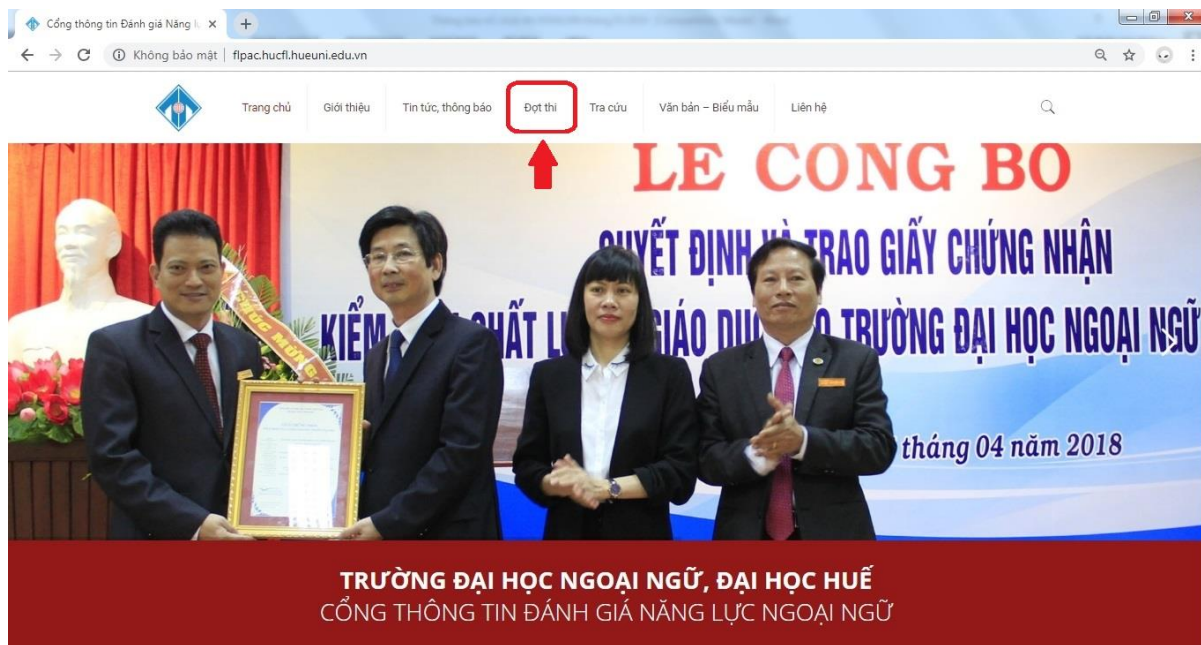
Cổng thông tin Đánh giá Năng lự ×

Không bảo mật | flpac.hucfl.hueuni.edu.vn

Trang chủ Giới thiệu Tin tức, thông báo Đợt thi Tra cứu Văn bản – Biểu mẫu Liên hệ

LE CONG BO

QUYẾT ĐỊNH VÀ TRAO GIẤY CHỨNG NHẬN

KIỂM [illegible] CHẤT LƯ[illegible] GIÁO DỤC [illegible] TRƯỜNG ĐẠI HỌC NGOẠI NGỮ

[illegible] tháng 04 năm 2018

CHÚC MỪNG

TRƯỜNG ĐẠI HỌC NGOẠI NGỮ, ĐẠI HỌC HUẾ
CỔNG THÔNG TIN ĐÁNH GIÁ NĂNG LỰC NGOẠI NGỮ